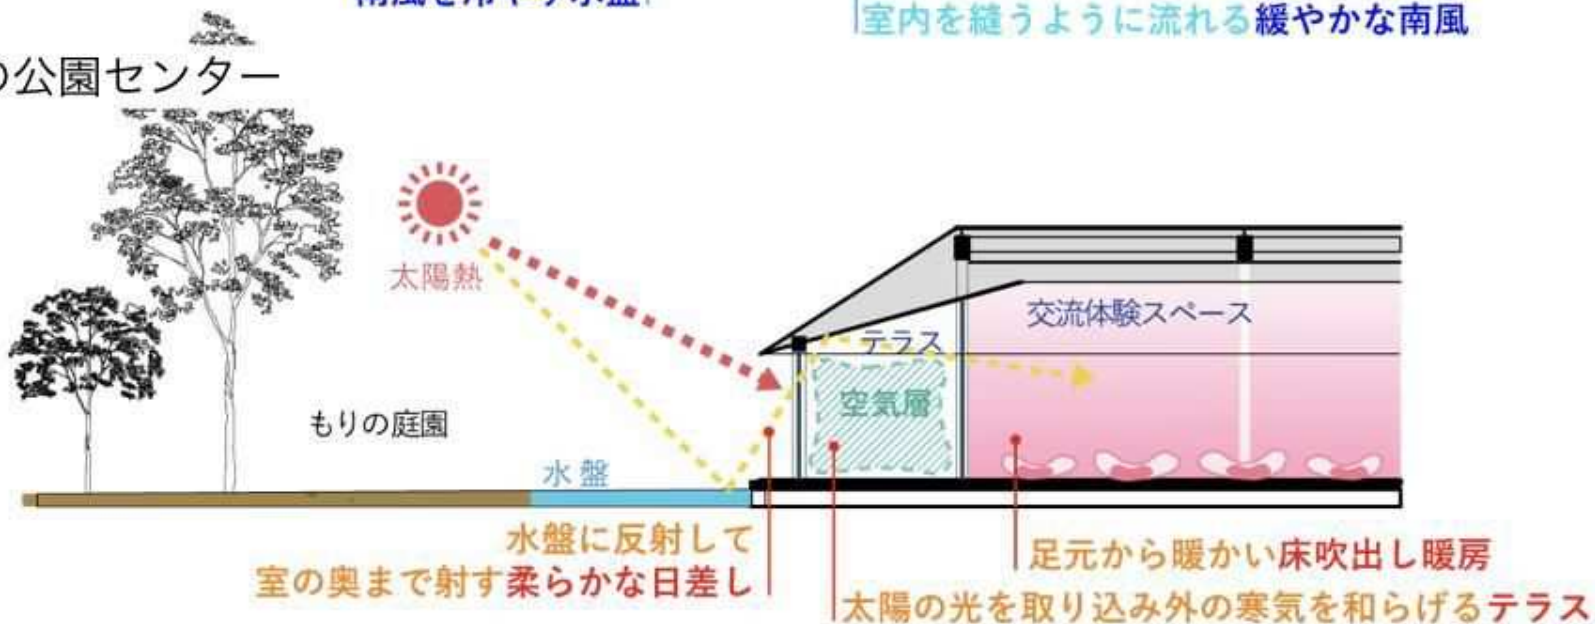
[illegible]
室内を縫うように流れる緩やかな南風
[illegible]の公園センター
太陽熱
交流体験スペース
テラス
空気層
もりの庭園
水盤
水盤に反射して
室の奥まで射す柔らかな日差し
足元から暖かい床吹出し暖房
太陽の光を取り込み外の寒気を和らげるテラス